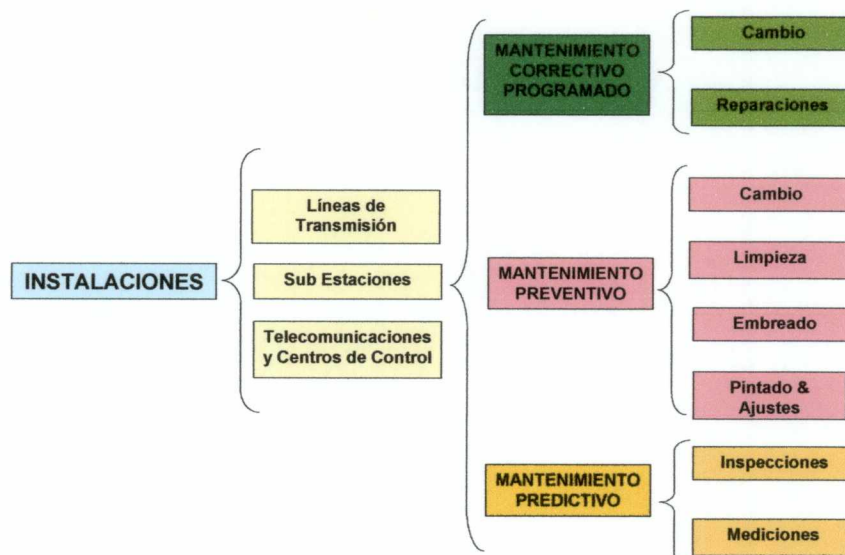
INSTALACIONES

Líneas de Transmisión

Sub Estaciones

Telecomunicaciones y Centros de Control

MANTENIMIENTO CORRECTIVO PROGRAMADO

Cambio

Reparaciones

MANTENIMIENTO PREVENTIVO

Cambio

Limpieza

Embreado

Pintado & Ajustes

MANTENIMIENTO PREDICTIVO

Inspecciones

Mediciones